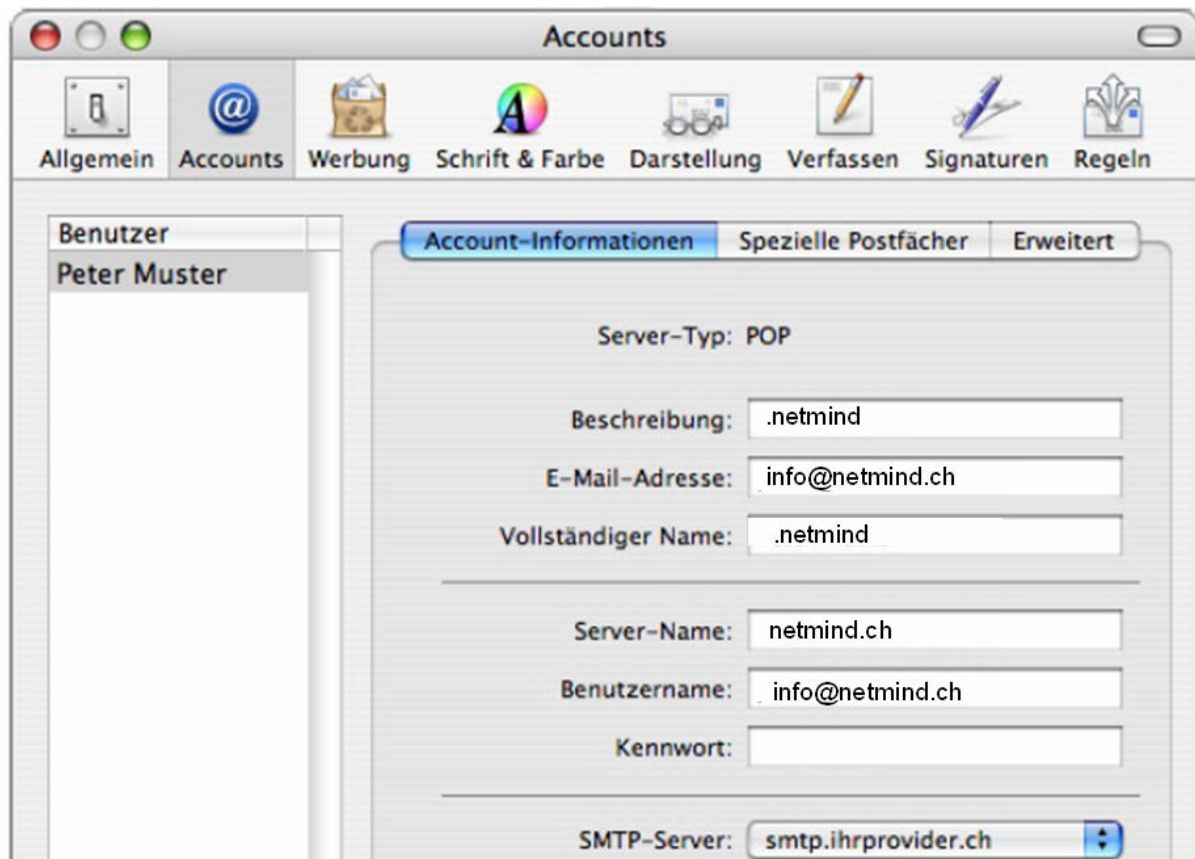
Accounts

Allgemein Accounts Werbung Schrift & Farbe Darstellung Verfassen Signaturen Regeln

Benutzer
Peter Muster

Account-Informationen Spezielle Postfächer Erweitert

Server-Typ: POP

Beschreibung: .netmind
E-Mail-Adresse: info@netmind.ch
Vollständiger Name: .netmind

Server-Name: netmind.ch
Benutzername: info@netmind.ch
Kennwort:

SMTP-Server: smtp.ihrprovider.ch